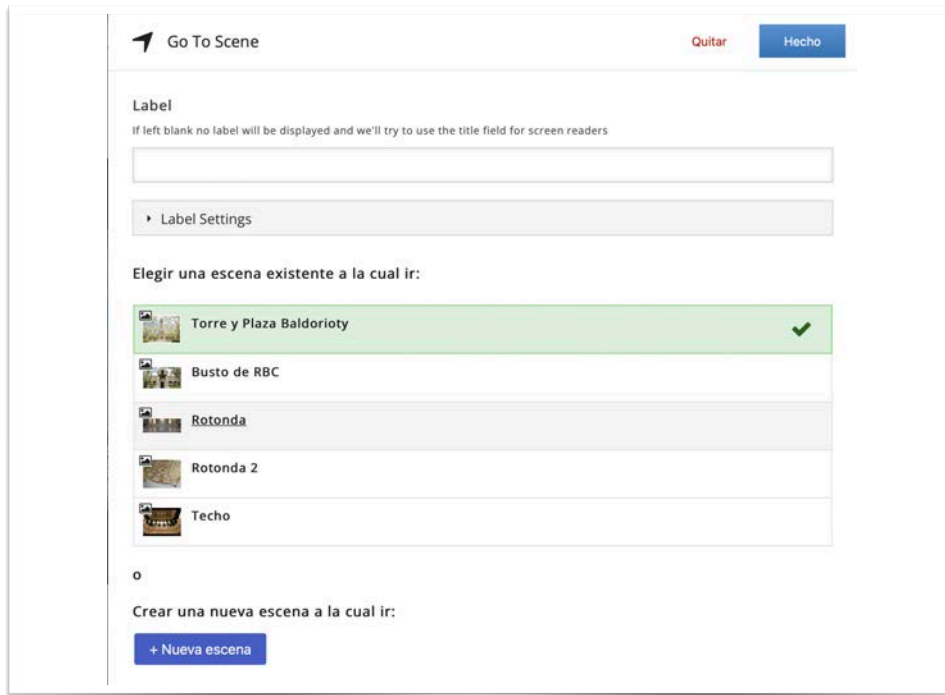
Go To Scene

Quitar

Hecho

Label

If left blank no label will be displayed and we'll try to use the title field for screen readers

Label Settings

Elegir una escena existente a la cual ir:

Torre y Plaza Baldorioty

Busto de RBC

Rotonda

Rotonda 2

Techo

o

Crear una nueva escena a la cual ir:

+ Nueva escena